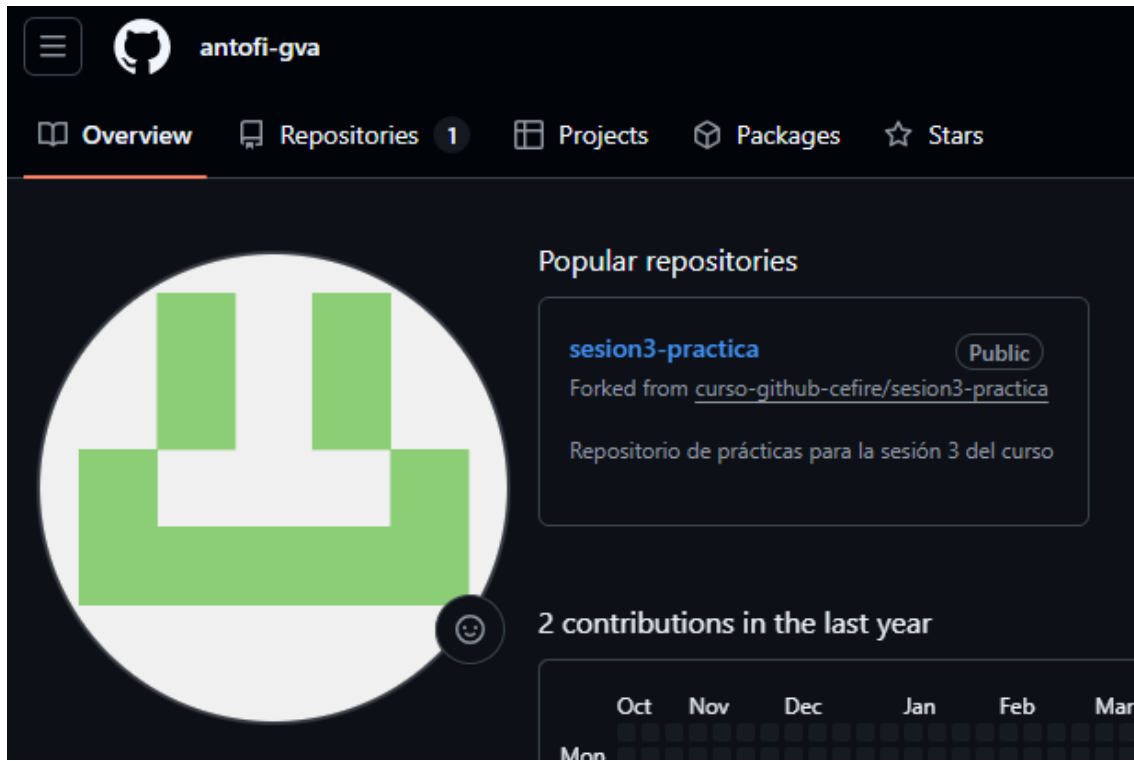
antofi-gva

Overview Repositories 1 Projects Packages Stars

Popular repositories

sesion3-practica Public
Forked from curso-github-cefire/sesion3-practica

Repositorio de prácticas para la sesión 3 del curso

2 contributions in the last year

Oct Nov Dec Jan Feb Mar

Mon